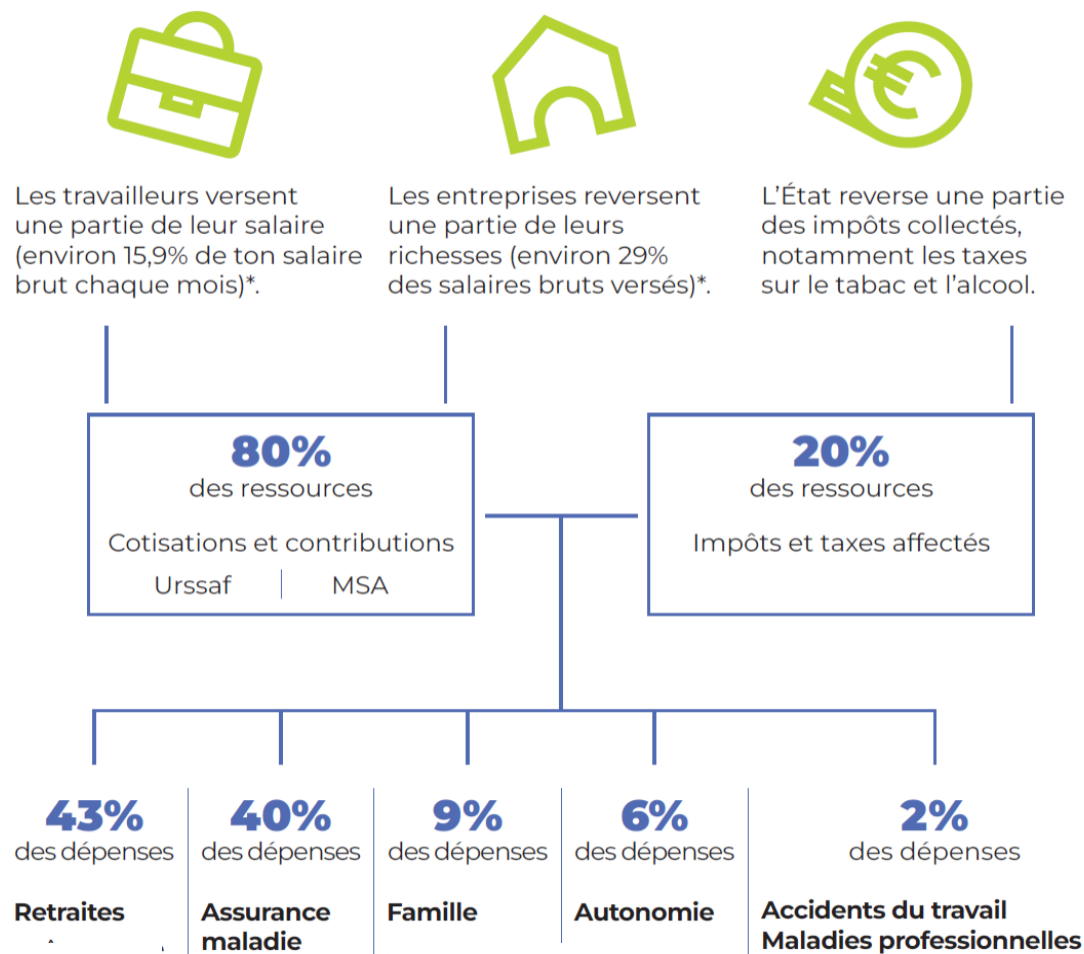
Les travailleurs versent une partie de leur salaire (environ 15,9% de ton salaire brut chaque mois)*.

Les entreprises reversent une partie de leurs richesses (environ 29% des salaires bruts versés)*.

L'État reverse une partie des impôts collectés, notamment les taxes sur le tabac et l'alcool.

80%
des ressources
Cotisations et contributions
Urssaf | MSA

20%
des ressources
Impôts et taxes affectés

43%
des dépenses
Retraites

40%
des dépenses
Assurance maladie

9%
des dépenses
Famille

6%
des dépenses
Autonomie

2%
des dépenses
Accidents du travail
Maladies professionnelles